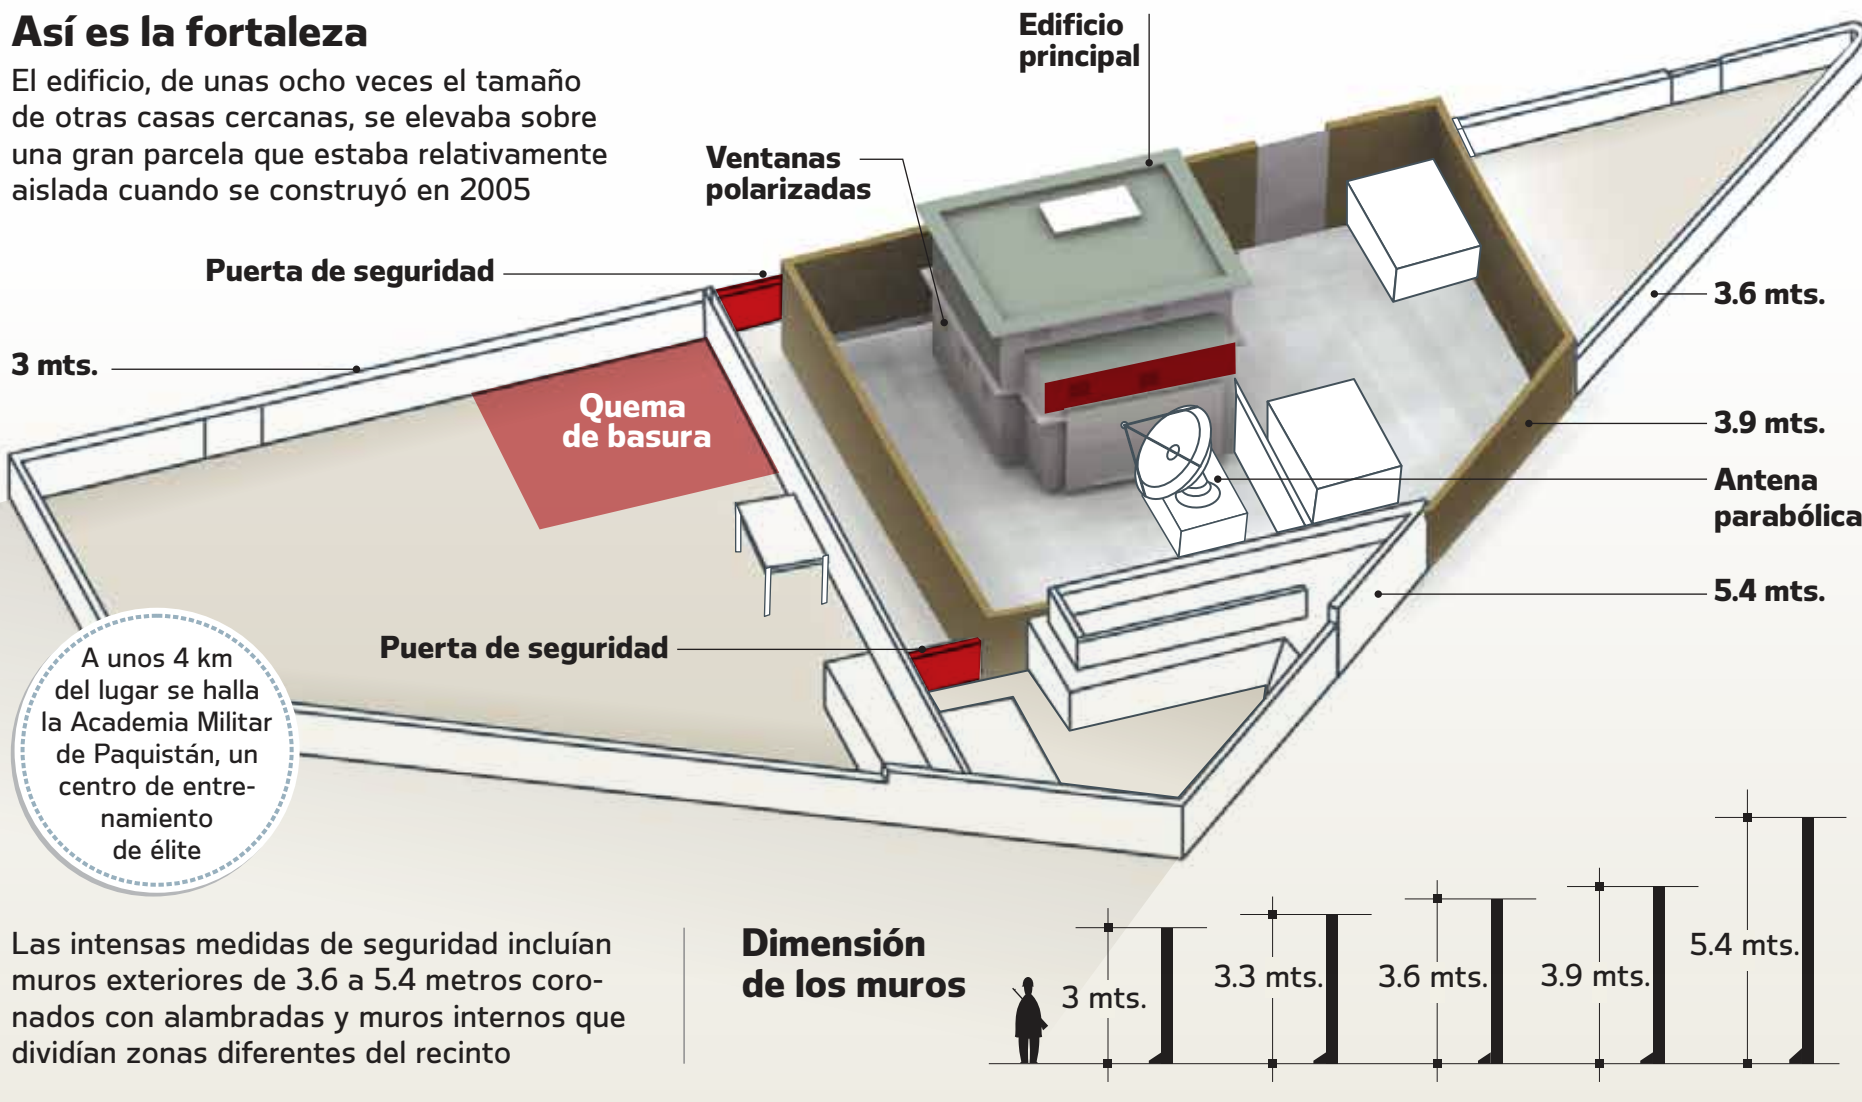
Así es la fortaleza

El edificio, de unas ocho veces el tamaño de otras casas cercanas, se elevaba sobre una gran parcela que estaba relativamente aislada cuando se construyó en 2005

Edificio principal

Ventanas polarizadas

Puerta de seguridad

3 mts.

Quema de basura

3.6 mts.

3.9 mts.

Antena parabólica

5.4 mts.

Puerta de seguridad

A unos 4 km del lugar se halla la Academia Militar de Paquistán, un centro de entrenamiento de élite

Las intensas medidas de seguridad incluían muros exteriores de 3.6 a 5.4 metros coronados con alambradas y muros internos que dividían zonas diferentes del recinto

Dimensión de los muros

3 mts.

3.3 mts.

3.6 mts.

3.9 mts.

5.4 mts.